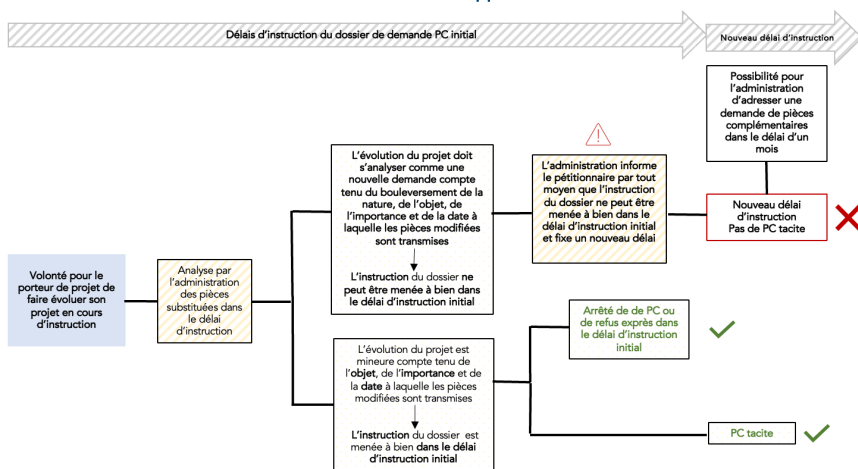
Délais d'instruction du dossier de demande PC initial

Nouveau délai d'instruction

Possibilité pour l'administration d'adresser une demande de pièces complémentaires dans le délai d'un mois

L'évolution du projet doit s'analyser comme une nouvelle demande compte tenu du bouleversement de la nature, de l'objet, de l'importance et de la date à laquelle les pièces modifiées sont transmises

L'instruction du dossier ne peut être menée à bien dans le délai d'instruction initial

L'administration informe le pétitionnaire par tout moyen que l'instruction du dossier ne peut être menée à bien dans le délai d'instruction initial et fixe un nouveau délai

Nouveau délai d'instruction
Pas de PC tacite

Volonté pour le porteur de projet de faire évoluer son projet en cours d'instruction

Analyse par l'administration des pièces substituées dans le délai d'instruction

Arrêté de de PC ou de refus exprès dans le délai d'instruction initial

L'évolution du projet est mineure compte tenu de l'objet, de l'importance et de la date à laquelle les pièces modifiées sont transmises

L'instruction du dossier est menée à bien dans le délai d'instruction initial

PC tacite